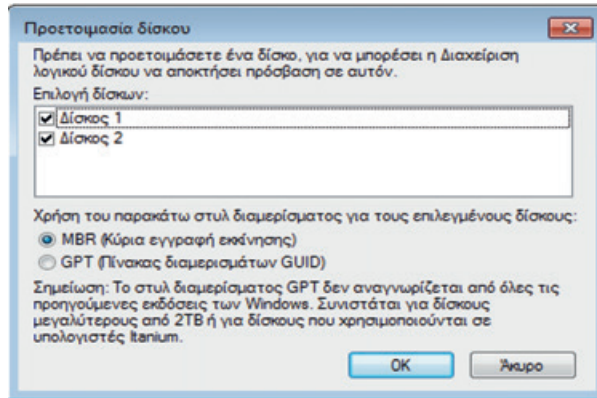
Προετοιμασία δίσκου

Πρέπει να προετοιμάσετε ένα δίσκο, για να μπορέσει η Διαχείριση λογικού δίσκου να αποκτήσει πρόσβαση σε αυτόν.

Επιλογή δίσκων:

Δίσκος 1
Δίσκος 2

Χρήση του παρακάτω στυλ διαμερίσματος για τους επιλεγμένους δίσκους:

MBR (Κύρια εγγραφή εκκίνησης)
GPT (Πίνακας διαμερισμάτων GUID)

Σημείωση: Το στυλ διαμερίσματος GPT δεν αναγνωρίζεται από όλες τις προηγούμενες εκδόσεις των Windows. Συνιστάται για δίσκους μεγαλύτερους από 2TB ή για δίσκους που χρησιμοποιούνται σε υπολογιστές Itanium.

OK
Άκυρο